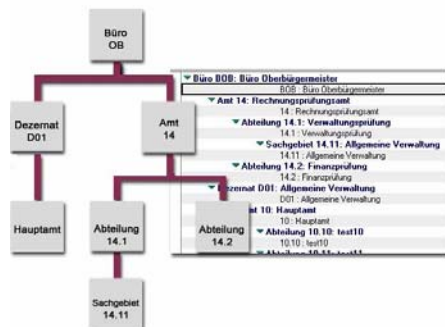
Büro OB

Dezernat D01

Amt 14

Hauptamt

Abteilung 14.1

Abteilung 14.2

Sachgebiet 14.11

Büro BOB: Büro Oberbürgermeister
BOB : Büro Oberbürgermeister
Amt 14: Rechnungsprüfungsamt
14 : Rechnungsprüfungsamt
Abteilung 14.1: Verwaltungsprüfung
14.1 : Verwaltungsprüfung
Sachgebiet 14.11: Allgemeine Verwaltung
14.11 : Allgemeine Verwaltung
Abteilung 14.2: Finanzprüfung
14.2 : Finanzprüfung
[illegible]ezernat D01: Allgemeine Verwaltung
D01 : Allgemeine Verwaltung
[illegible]at 10: Hauptamt
10 : Hauptamt
Abteilung 10.10: test10
10.10 : test10
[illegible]